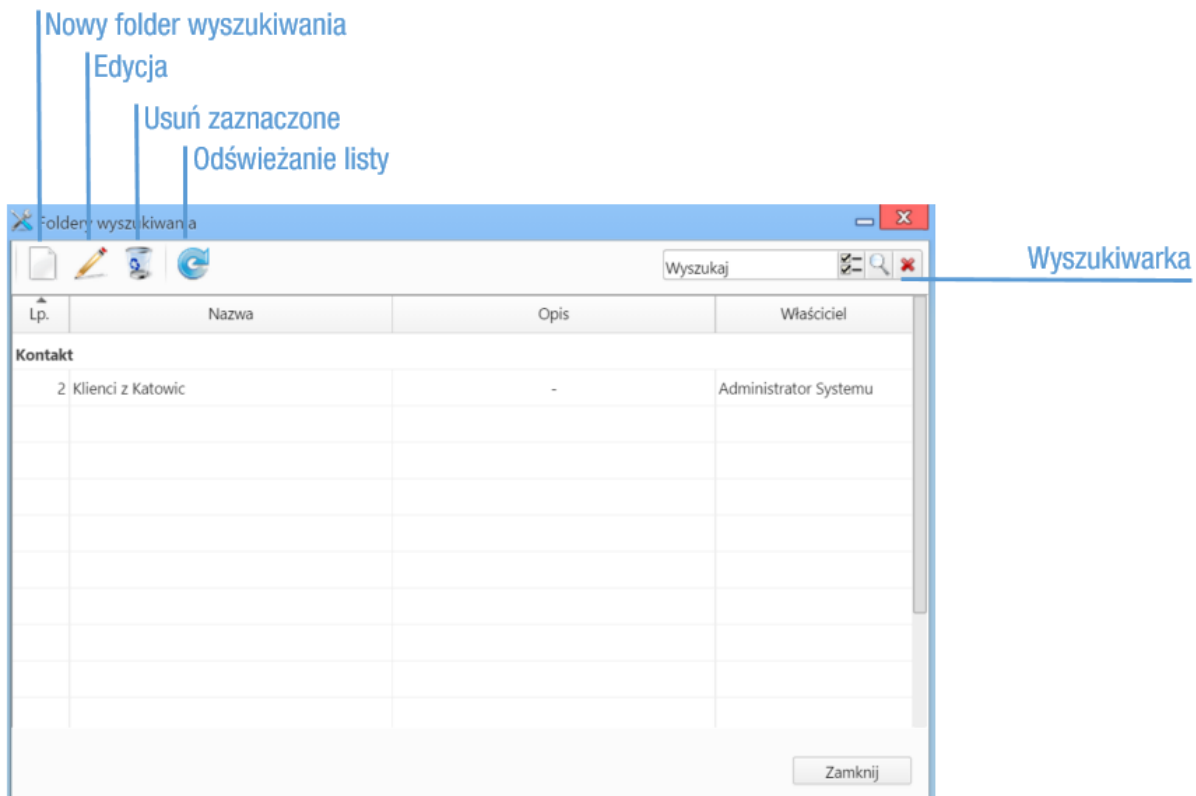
Nowy folder wyszukiwania

Edycja

Usuń zaznaczone

Odświeżanie listy

Foldery wyszukiwania

Wyszukaj

Wyszukiwarka

| Lp. | Nazwa | Opis | Właściciel |
|---|---|---|---|
| Kontakt | | | |
| 2 | Klienci z Katowic | - | Administrator Systemu |

Zamknij